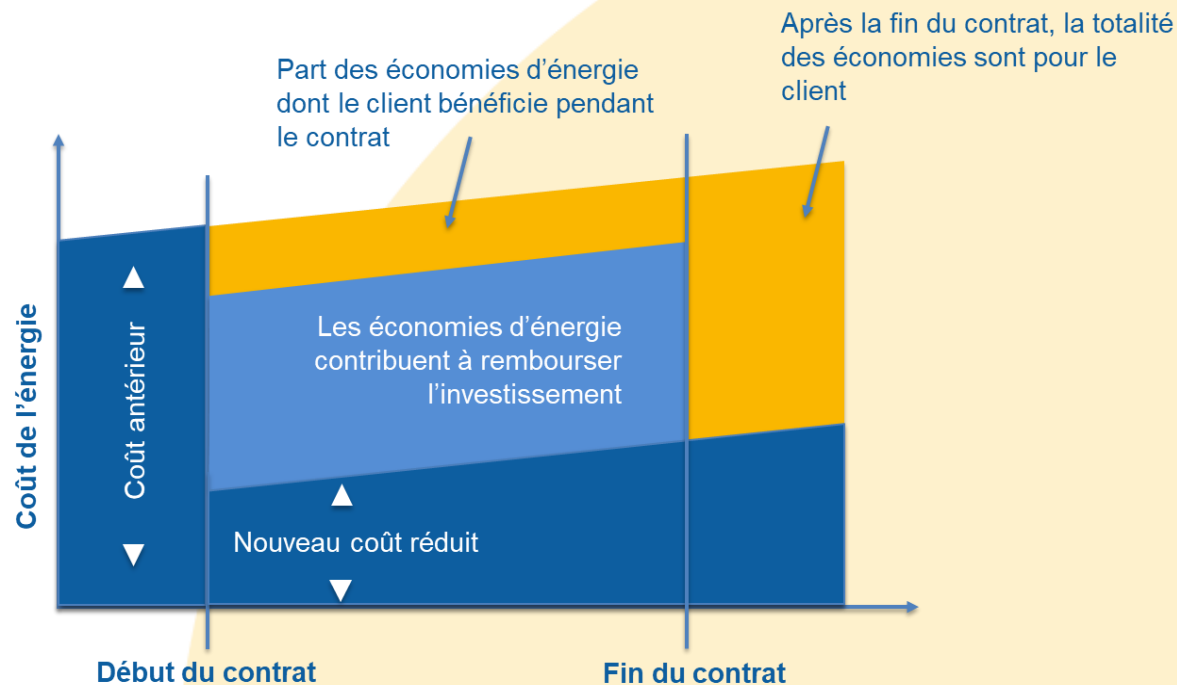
Après la fin du contrat, la totalité des économies sont pour le client

Part des économies d'énergie dont le client bénéficie pendant le contrat

Coût de l'énergie

Coût antérieur

Les économies d'énergie contribuent à rembourser l'investissement

Nouveau coût réduit

Début du contrat

Fin du contrat